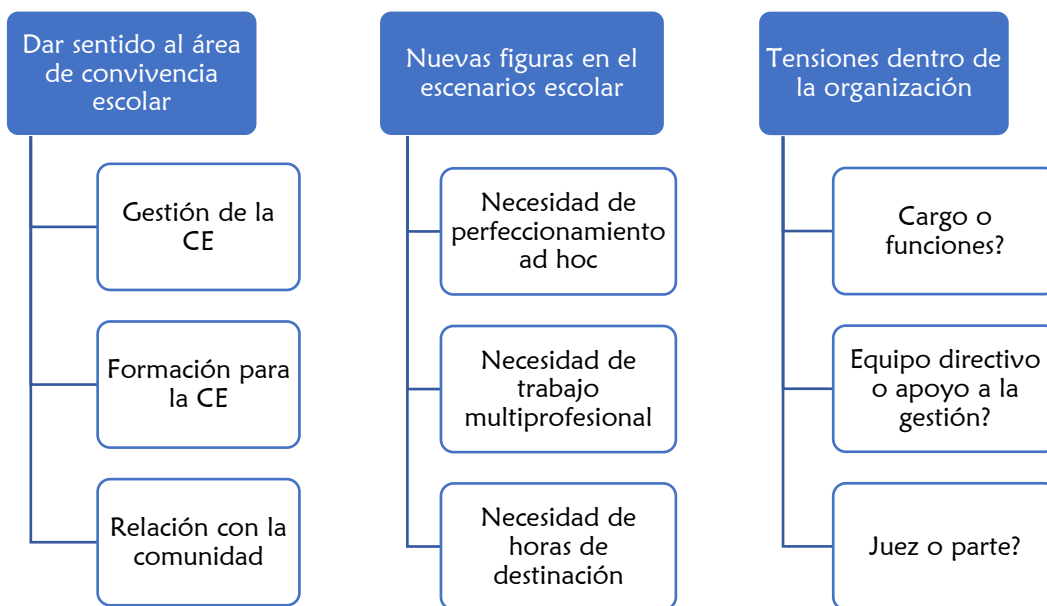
Dar sentido al área de convivencia escolar

Gestión de la CE

Formación para la CE

Relación con la comunidad

Nuevas figuras en el escenarios escolar

Necesidad de perfeccionamiento ad hoc

Necesidad de trabajo multiprofesional

Necesidad de horas de destinación

Tensiones dentro de la organización

Cargo o funciones?

Equipo directivo o apoyo a la gestión?

Juez o parte?